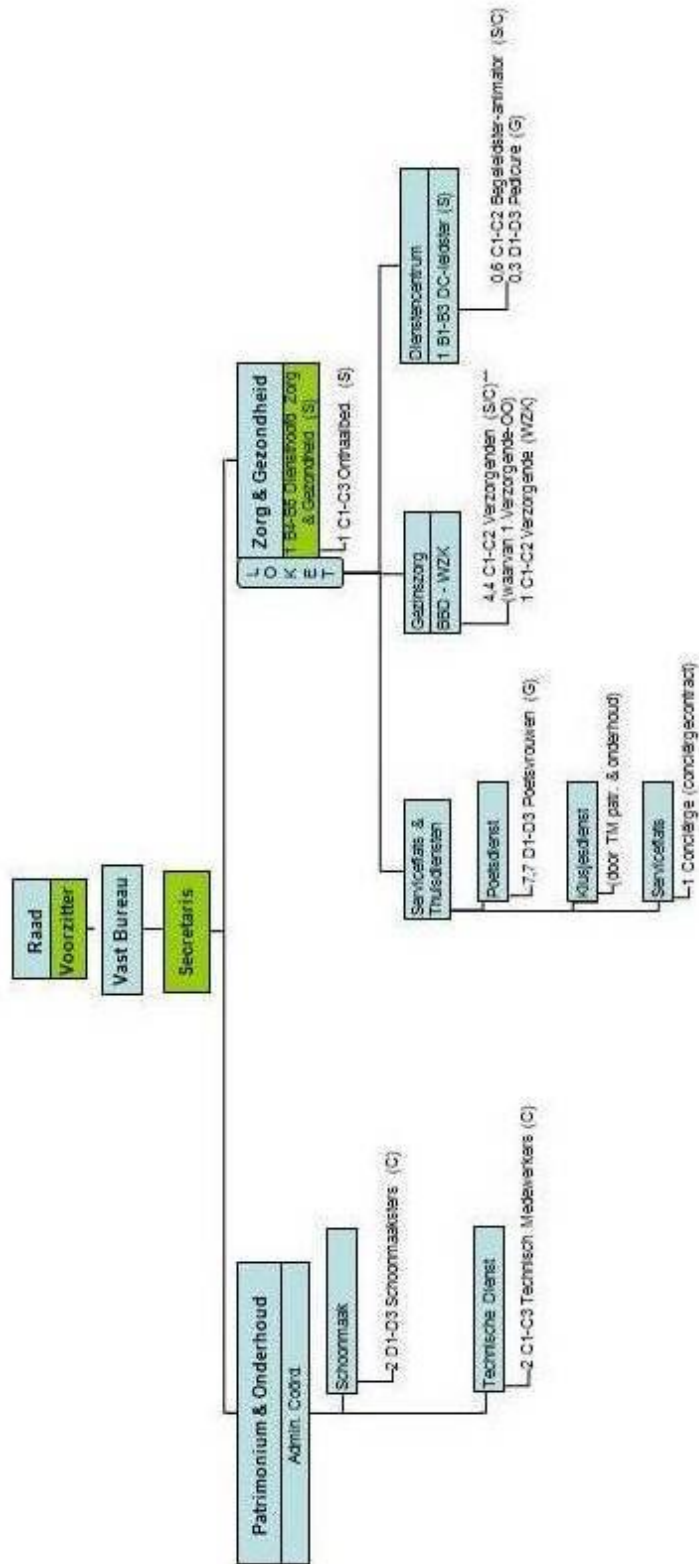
Raad
Voorzitter
Vast Bureau
Secretaris

Patrimonium & Onderhoud
Admin. Coörd.
Schoonmaak
2 D1-D3 Schoonmaaksters (C)
Technische Dienst
2 C1-C3 Technisch Medewerkers (C)

Zorg & Gezondheid
1 B4-B5 Diensthoofd Zorg & Gezondheid (S)
L O K E T
1 C1-C3 Onthaalbed. (S)

Serviceflats & Thuisdiensten
Poetsdienst
7,7 D1-D3 Poetsvrouwen (G)
Klusjesdienst
(door TM patr. & onderhoud)
Serviceflats
1 Conciërge (conciërgecontract)

Gezinszorg
BBD - WZK
4,4 C1-C2 Verzorgenden (S/C)**
(waarvan 1 Verzorgende-OO)
1 C1-C2 Verzorgende (WZK)

Dienstencentrum
1 B1-B3 DC-leidster (S)
0,6 C1-C2 Begeleidster-animator (S/C)
0,3 D1-D3 Pedicure (G)